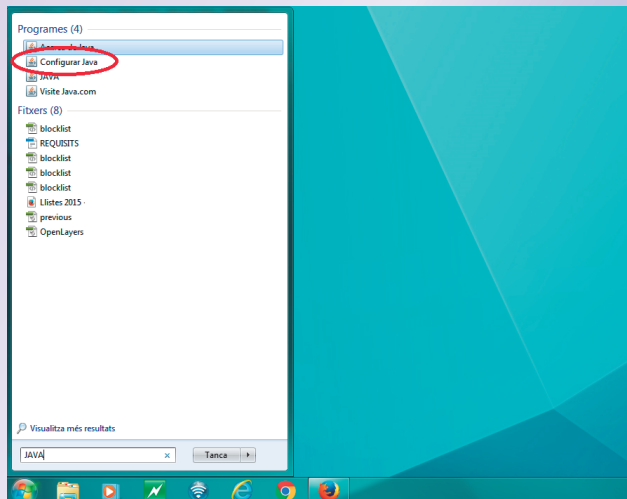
Programes (4)
Quant al Java
Configurar Java
JAVA
Visite Java.com

Fitxers (8)
blocklist
REQUISITS
blocklist
blocklist
blocklist
Llistes 2015
previous
OpenLayers

Visualitza més resultats

JAVA
×
Tanca